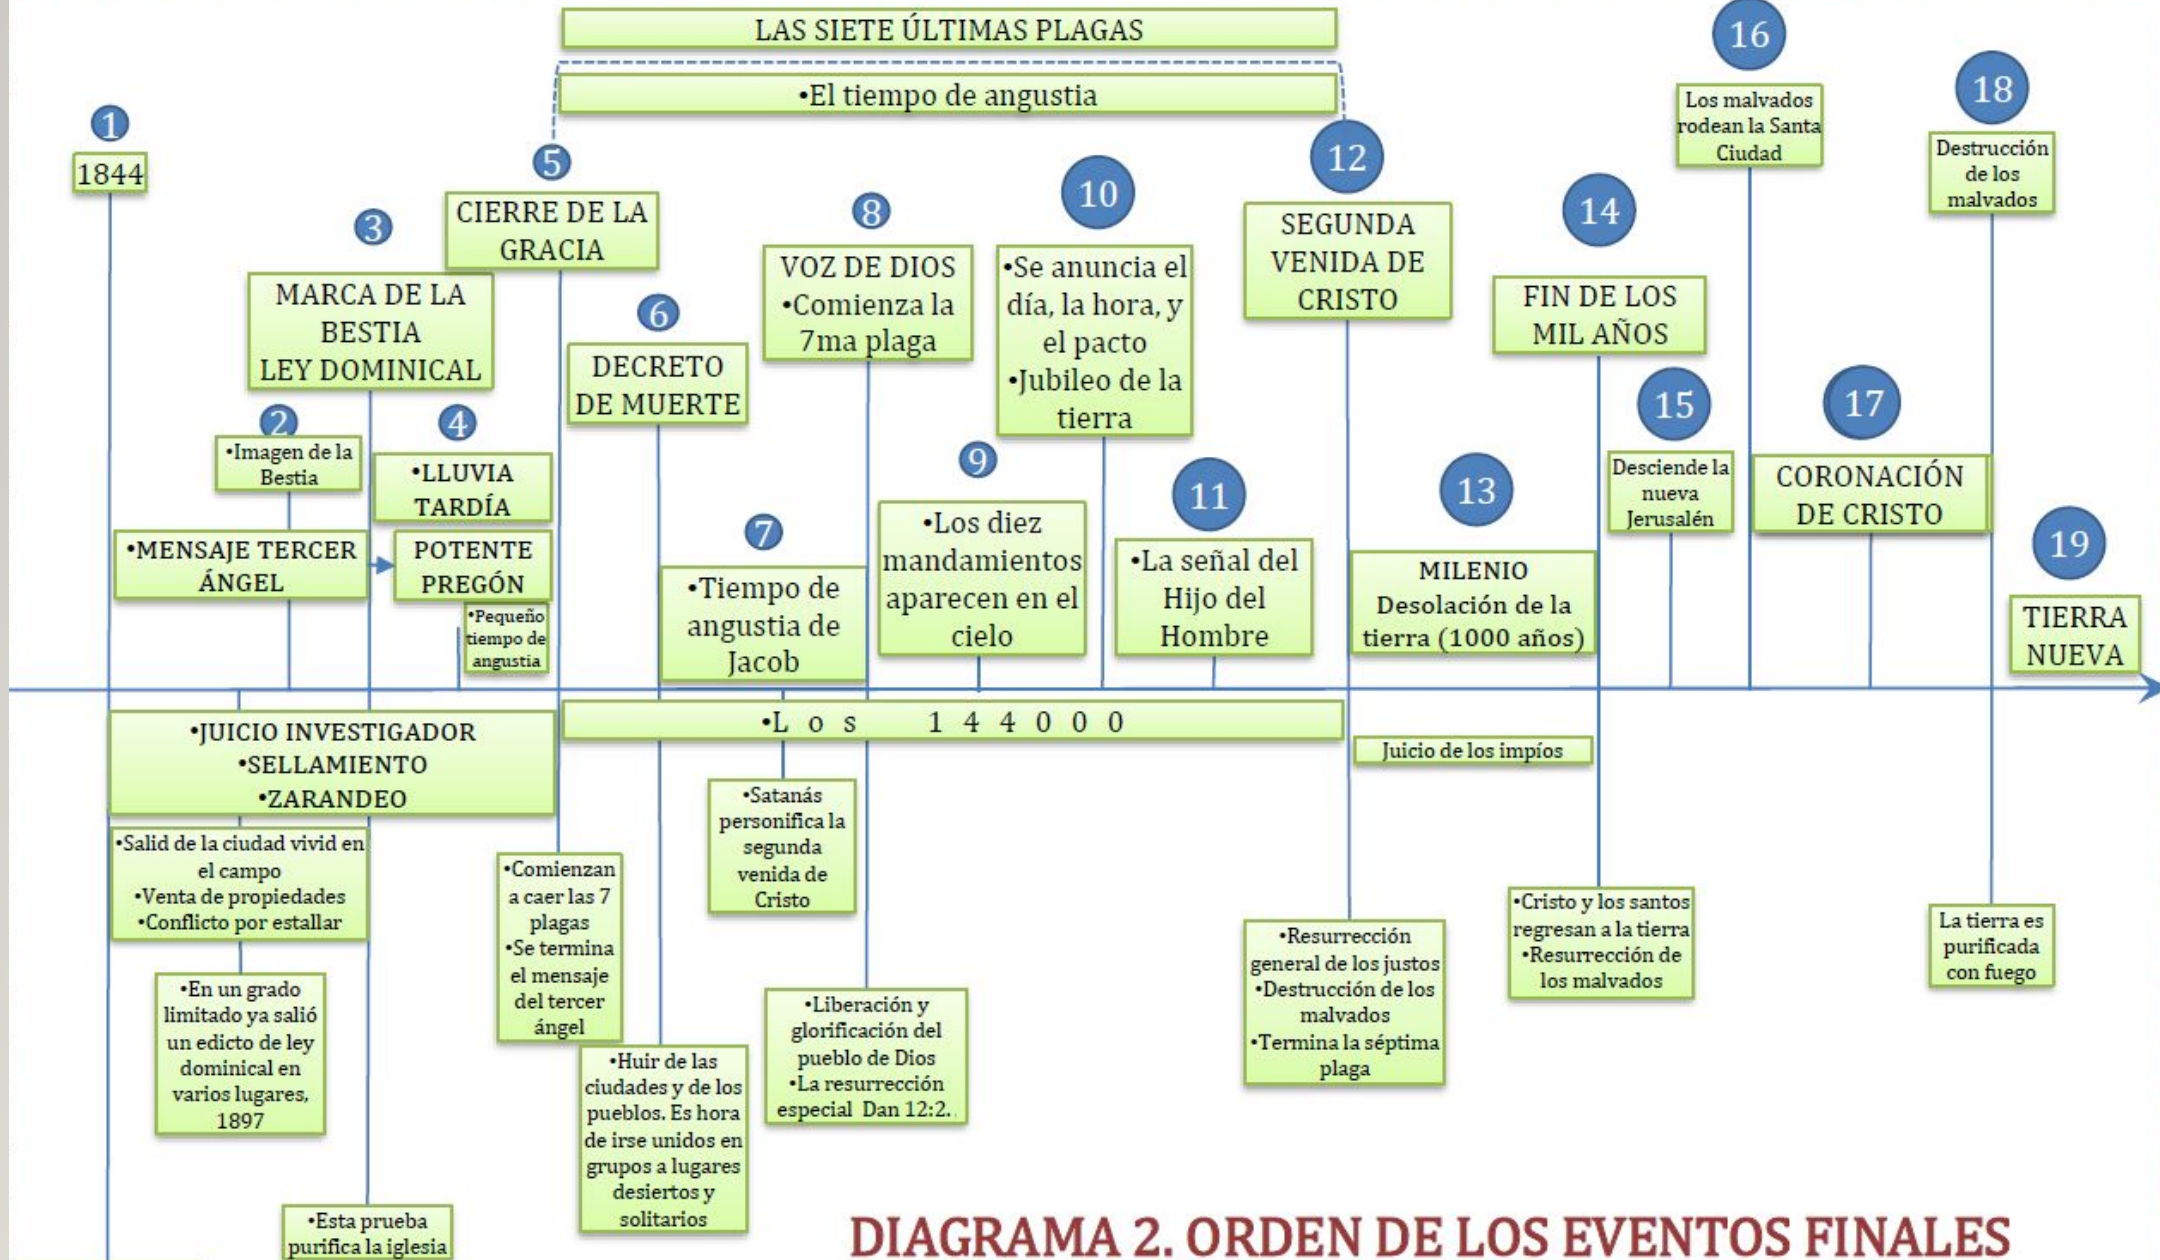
LAS SIETE ÚLTIMAS PLAGAS

•El tiempo de angustia

1
1844

2
•Imagen de la Bestia

3
MARCA DE LA BESTIA
LEY DOMINICAL

4
•LLUVIA TARDÍA

•MENSAJE TERCER ÁNGEL

POTENTE PREGÓN

•Pequeño tiempo de angustia

5
CIERRE DE LA GRACIA

6
DECRETO DE MUERTE

7
•Tiempo de angustia de Jacob

8
VOZ DE DIOS
•Comienza la 7ma plaga

9
•Los diez mandamientos aparecen en el cielo

10
•Se anuncia el día, la hora, y el pacto
•Jubileo de la tierra

11
•La señal del Hijo del Hombre

12
SEGUNDA VENIDA DE CRISTO

13
MILENIO
Desolación de la tierra (1000 años)

14
FIN DE LOS MIL AÑOS

15
Desciende la nueva Jerusalén

16
Los malvados rodean la Santa Ciudad

17
CORONACIÓN DE CRISTO

18
Destrucción de los malvados

19
TIERRA NUEVA

•JUICIO INVESTIGADOR
•SELLAMIENTO
•ZARANDEO

•L o s 1 4 4 0 0 0

Juicio de los impíos

•Salid de la ciudad vivid en el campo
•Venta de propiedades
•Conflicto por estallar

•En un grado limitado ya salió un edicto de ley dominical en varios lugares, 1897

•Esta prueba purifica la iglesia

•Comienzan a caer las 7 plagas
•Se termina el mensaje del tercer ángel

•Huir de las ciudades y de los pueblos. Es hora de irse unidos en grupos a lugares desiertos y solitarios

•Satanás personifica la segunda venida de Cristo

•Liberación y glorificación del pueblo de Dios
•La resurrección especial Dan 12:2.

•Resurrección general de los justos
•Destrucción de los malvados
•Termina la séptima plaga

•Cristo y los santos regresan a la tierra
•Resurrección de los malvados

La tierra es purificada con fuego

DIAGRAMA 2. ORDEN DE LOS EVENTOS FINALES